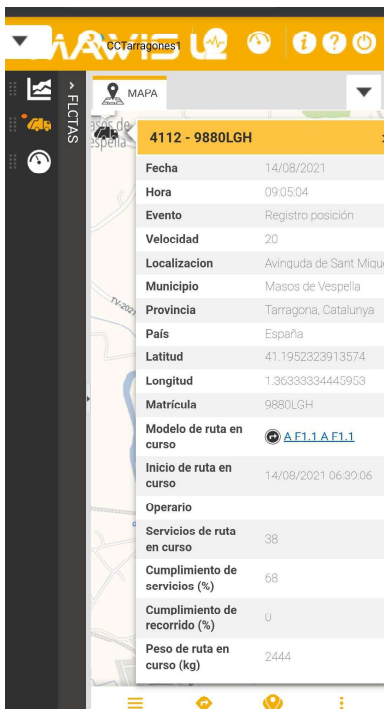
CCTarragones1

FLCTAS

MAPA

4112 - 9880LGH

| | |
|---|---|
| Fecha | 14/08/2021 |
| Hora | 09:05:04 |
| Evento | Registro posición |
| Velocidad | 20 |
| Localizacion | Avinguda de Sant Miqu |
| Municipio | Masos de Vespella |
| Provincia | Tarragona, Catalunya |
| País | España |
| Latitud | 41.1952323913574 |
| Longitud | 1.36333334445953 |
| Matrícula | 9880LGH |
| Modelo de ruta en curso | A F1.1 A F1.1 |
| Inicio de ruta en curso | 14/08/2021 06:39:06 |
| Operario | |
| Servicios de ruta en curso | 38 |
| Cumplimiento de servicios (%) | 68 |
| Cumplimiento de recorrido (%) | 0 |
| Peso de ruta en curso (kg) | 2444 |